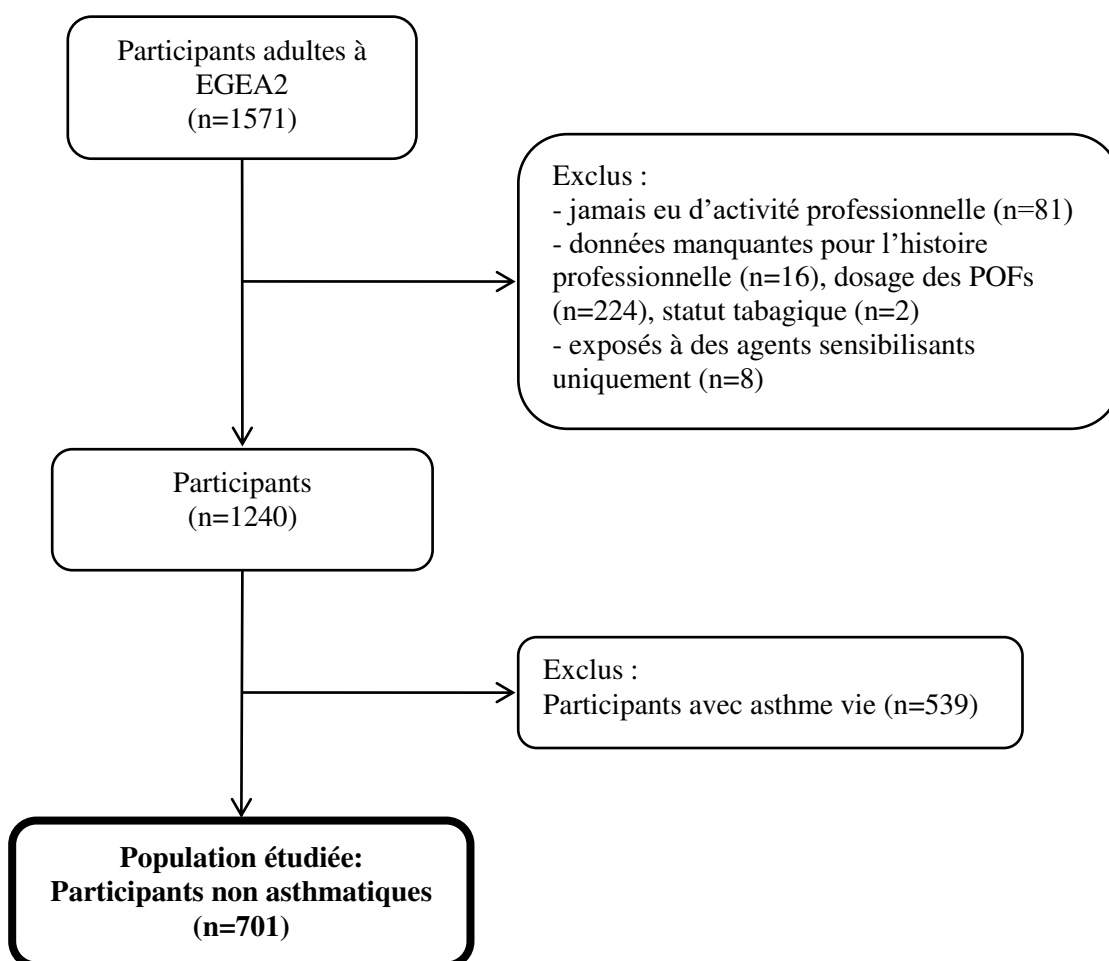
Participants adultes à EGEA2
(n=1571)

Exclus :
- jamais eu d’activité professionnelle (n=81)
- données manquantes pour l’histoire professionnelle (n=16), dosage des POFs (n=224), statut tabagique (n=2)
- exposés à des agents sensibilisants uniquement (n=8)

Participants
(n=1240)

Exclus :
Participants avec asthme vie (n=539)

**Population étudiée:
Participants non asthmatiques
(n=701)**